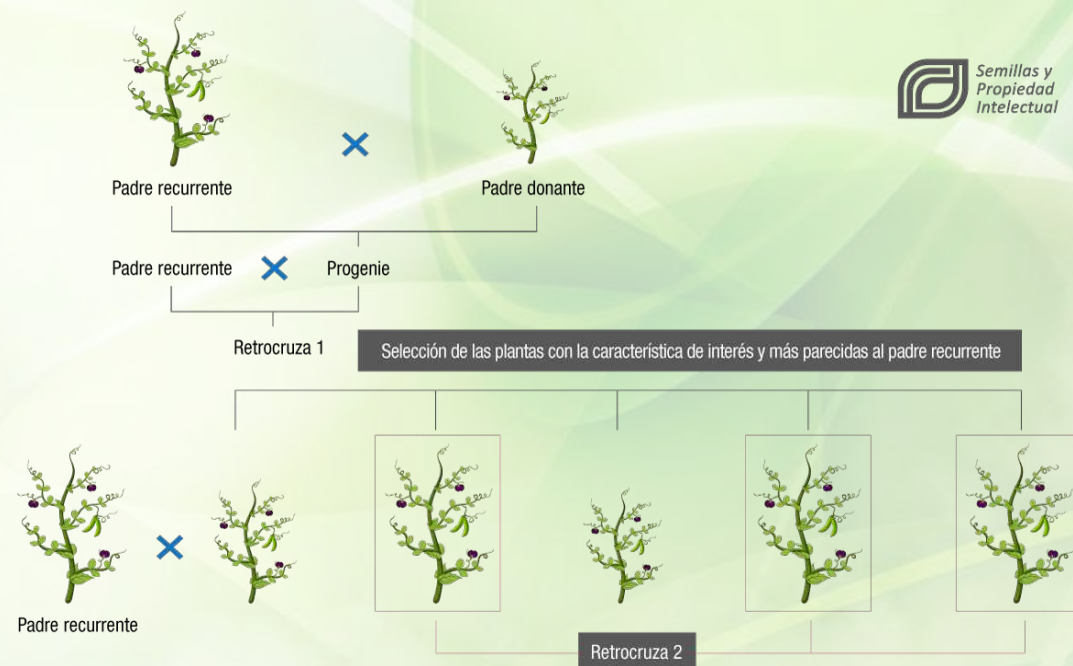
Semillas y Propiedad Intelectual

Padre recurrente

Padre donante

Padre recurrente

Progenie

Retrocruza 1

Selección de las plantas con la característica de interés y más parecidas al padre recurrente

Padre recurrente

Retrocruza 2